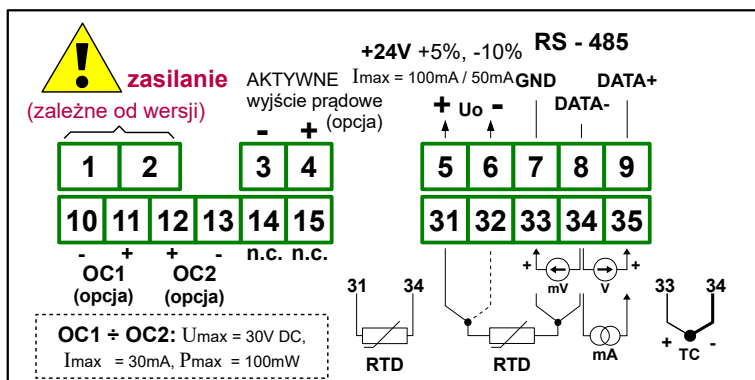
!
zasilanie
(zależne od wersji)

AKTYWNE
wyjście prądowe
(opcja)
- +

+24V +5%, -10%
Imax = 100mA / 50mA

RS - 485
GND
DATA+
DATA-

+ Uo -

1 2 3 4 5 6 7 8 9

10 11 12 13 14 15 31 32 33 34 35

- + + - n.c. n.c.
OC1 (opcja)
OC2 (opcja)

OC1 ÷ OC2: Umax = 30V DC, Imax = 30mA, Pmax = 100mW

31 34
RTD

RTD

+ - mV
V + -
mA

33 34
+ TC -